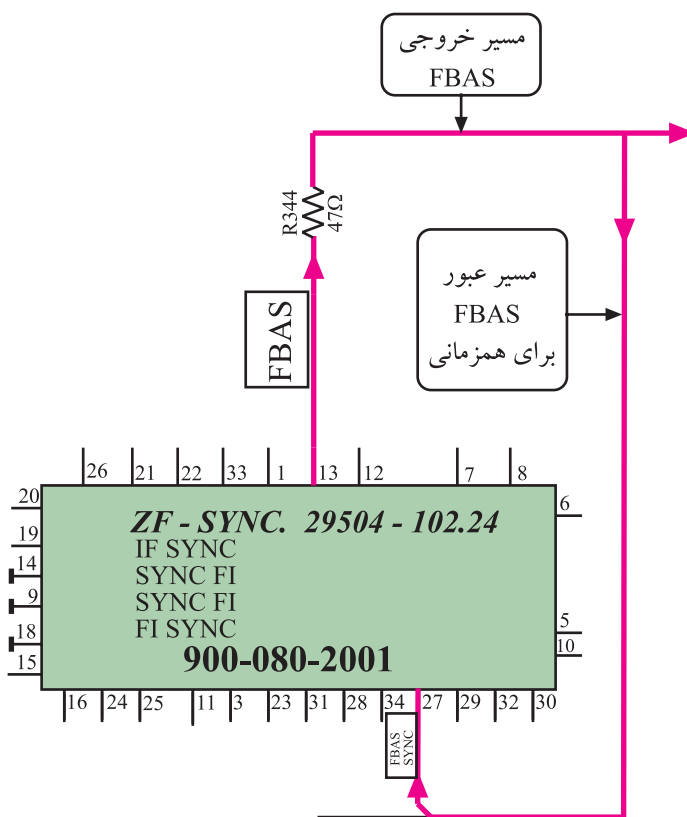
مسیر خروجی
FBAS

R344
47Ω

FBAS

مسیر عبور
FBAS
برای همزمانی

26 21 22 33 1 13 12 7 8

20
19
14
9
18
15

6

ZF - SYNC. 29504 - 102.24
IF SYNC
SYNC FI
SYNC FI
FI SYNC
900-080-2001

5
10

16 24 25 11 3 23 31 28 34 27 29 32 30

FBAS
SYNC